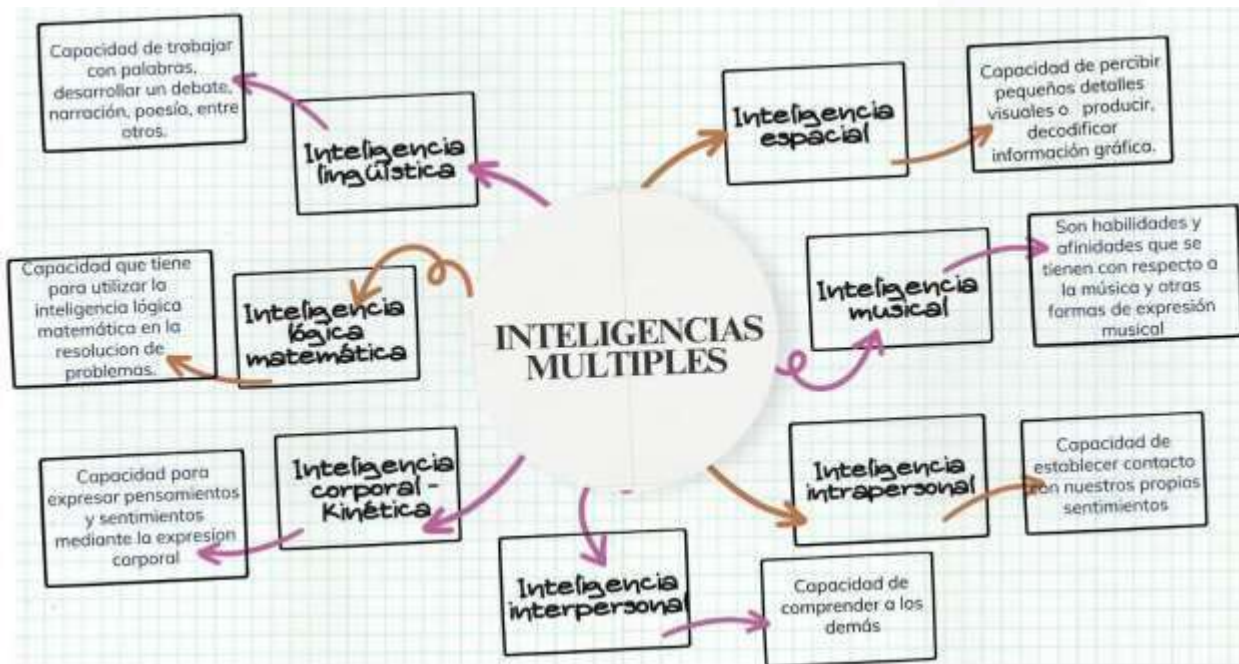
INTELIGENCIAS MULTIPLES

Inteligencia lingüística

Capacidad de trabajar con palabras, desarrollar un debate, narración, poesía, entre otros.

Inteligencia espacial

Capacidad de percibir pequeños detalles visuales o producir, decodificar información gráfica.

Inteligencia lógica matemática

Capacidad que tiene para utilizar la inteligencia lógica matemática en la resolucion de problemas.

Inteligencia musical

Son habilidades y afinidades que se tienen con respecto a la música y otras formas de expresión musical

Inteligencia corporal - Kinética

Capacidad para expresar pensomientos y sentimientos mediante la expresion corporal

Inteligencia intrapersonal

Capacidad de establecer contacto con nuestros propios sentimientos

Inteligencia interpersonal

Capacidad de comprender a los demás